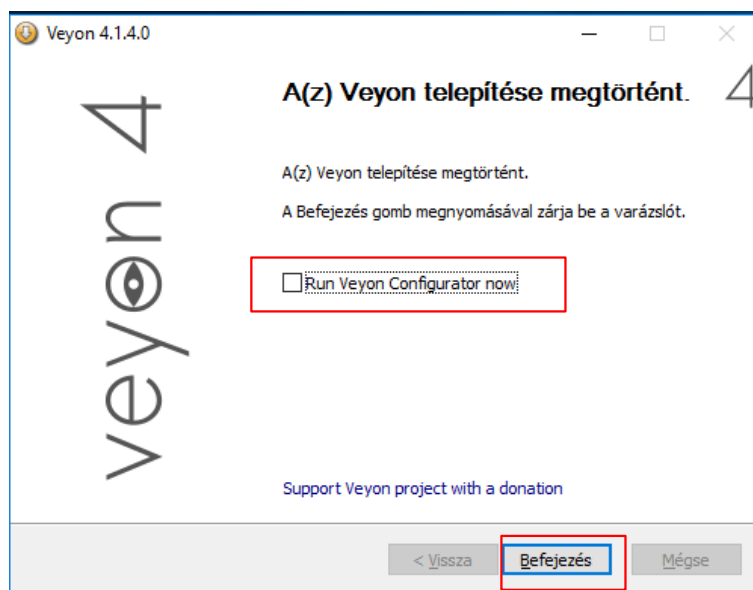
Veyon 4.1.4.0

veyon 4

A(z) Veyon telepítése megtörtént.

A(z) Veyon telepítése megtörtént.

A Befejezés gomb megnyomásával zárja be a varázslót.

Run Veyon Configurator now

Support Veyon project with a donation

< Vissza

Befejezés

Mégse